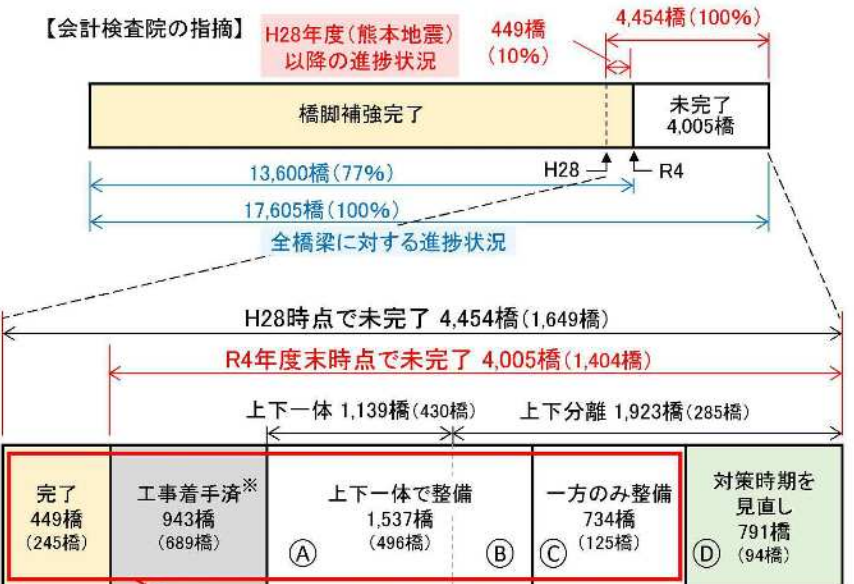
【会計検査院の指摘】

H28年度（熊本地震）以降の進捗状況

449橋（10%）

4,454橋（100%）

橋脚補強完了

未完了 4,005橋

H28

R4

13,600橋（77%）

17,605橋（100%）

全橋梁に対する進捗状況

H28時点で未完了 4,454橋（1,649橋）

R4年度末時点で未完了 4,005橋（1,404橋）

上下一体 1,139橋（430橋）

上下分離 1,923橋（285橋）

| 完了 449橋 （245橋） | 工事着手済※ 943橋 （689橋） | 上下一体で整備 1,537橋 （496橋） Ⓐ Ⓑ | 一方のみ整備 734橋 （125橋） Ⓒ | 対策時期を見直し 791橋 （94橋） Ⓓ |
|---|---|---|---|---|